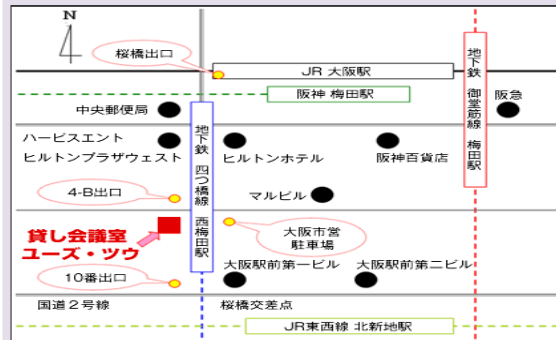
N

桜橋出口

JR 大阪駅

地下鉄 御堂筋線 梅田駅

阪神 梅田駅

阪急

中央郵便局

地下鉄 四つ橋線 西梅田駅

ハービスエント

ヒルトンプラザウェスト

ヒルトンホテル

阪神百貨店

4-B出口

マルビル

貸し会議室 ユーズ・ツウ

大阪市営 駐車場

大阪駅前第一ビル

大阪駅前第二ビル

10番出口

国道2号線

桜橋交差点

JR東西線 北新地駅